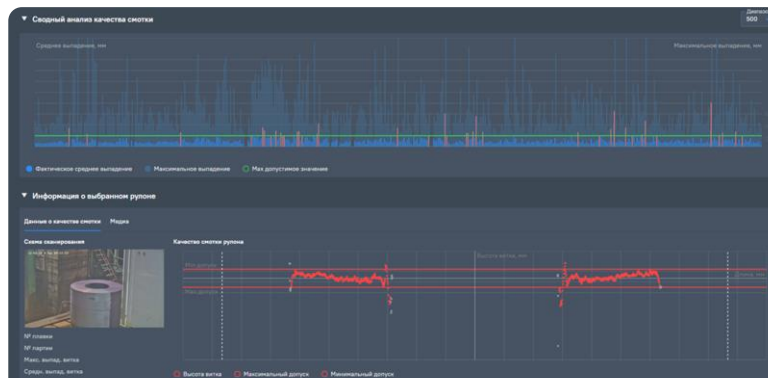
▼ Сводный анализ качества смотки

Диапазон
500

Среднее выпадение, мм

Максимальное выпадение, мм

Фактическое среднее выпадение   Максимальное выпадение   Max допустимое значение

▼ Информация о выбранном рулоне

Данные о качестве смотки   Медиа

Схема сканирования

Качество смотки рулона

Высота витка

№ плавки
№ партии
Макс. выпад. витка
Средн. выпад. витка

Высота витка   Максимальный допуск   Минимальный допуск